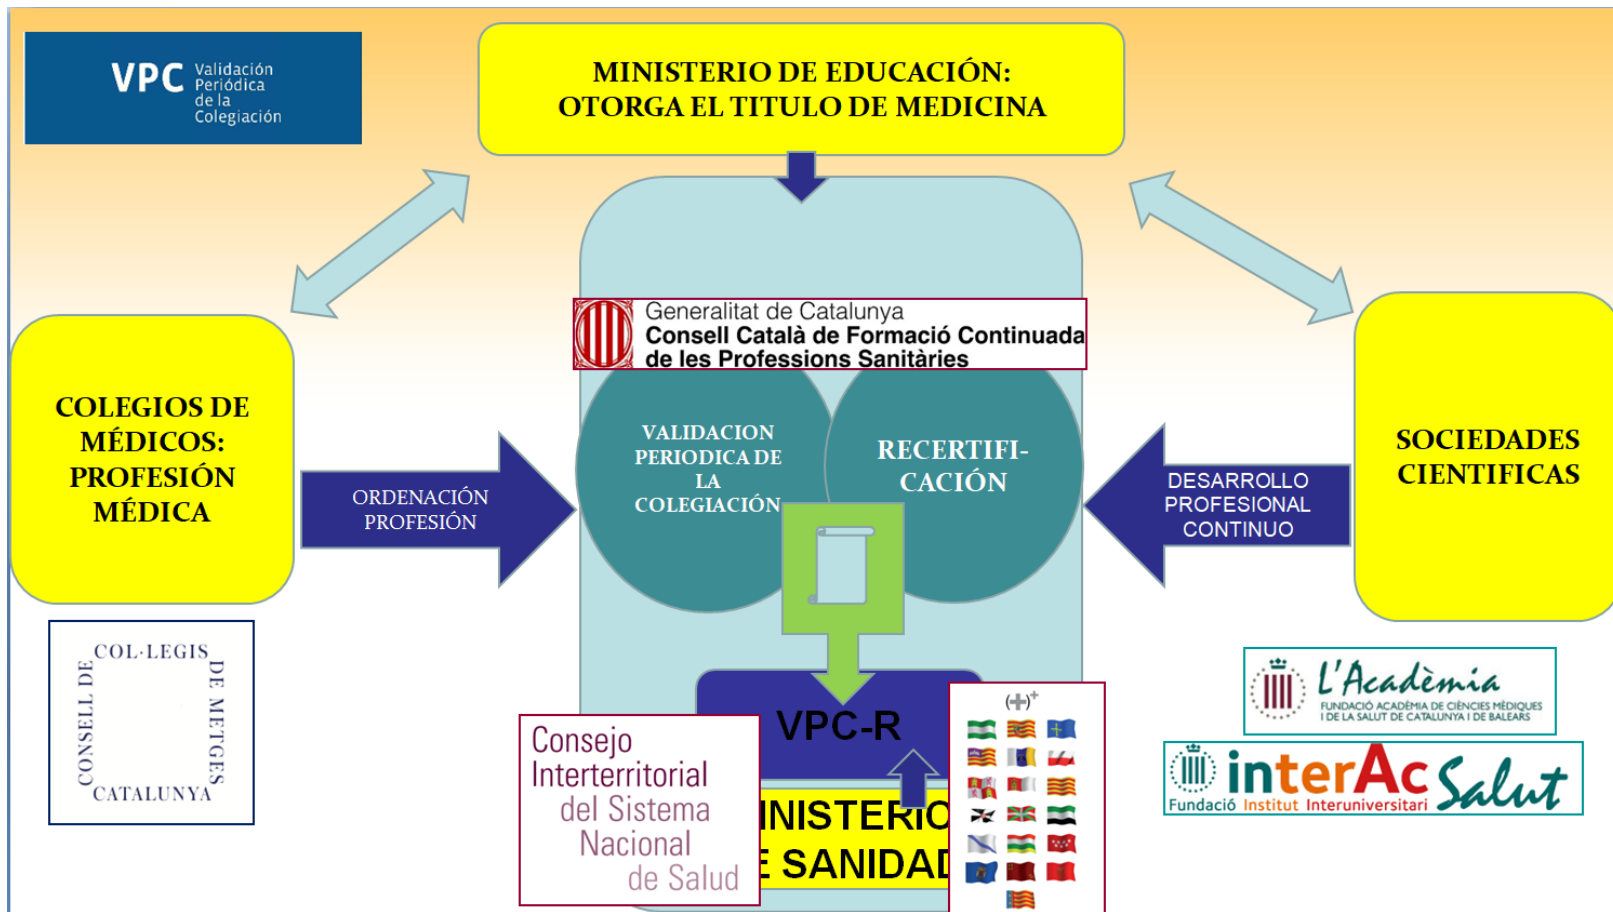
VPC Validación Periódica de la Colegiación

MINISTERIO DE EDUCACIÓN: OTORGA EL TITULO DE MEDICINA

Generalitat de Catalunya
Consell Català de Formació Continuada de les Professions Sanitàries

COLEGIOS DE MÉDICOS: PROFESIÓN MÉDICA

ORDENACIÓN PROFESIÓN

VALIDACION PERIODICA DE LA COLEGIACIÓN

RECERTIFICACIÓN

DESARROLLO PROFESIONAL CONTINUO

SOCIEDADES CIENTIFICAS

COL·LEGIS DE METGES CATALUNYA CONSELL DE

VPC-R

Consejo Interterritorial del Sistema Nacional de Salud

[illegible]INISTERIO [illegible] SANIDAD

L'Acadèmia
FUNDACIÓ ACADÈMIA DE CIÈNCIES MÈDIQUES I DE LA SALUT DE CATALUNYA I DE BALEARS

interAc Salut
Fundació Institut Interuniversitari